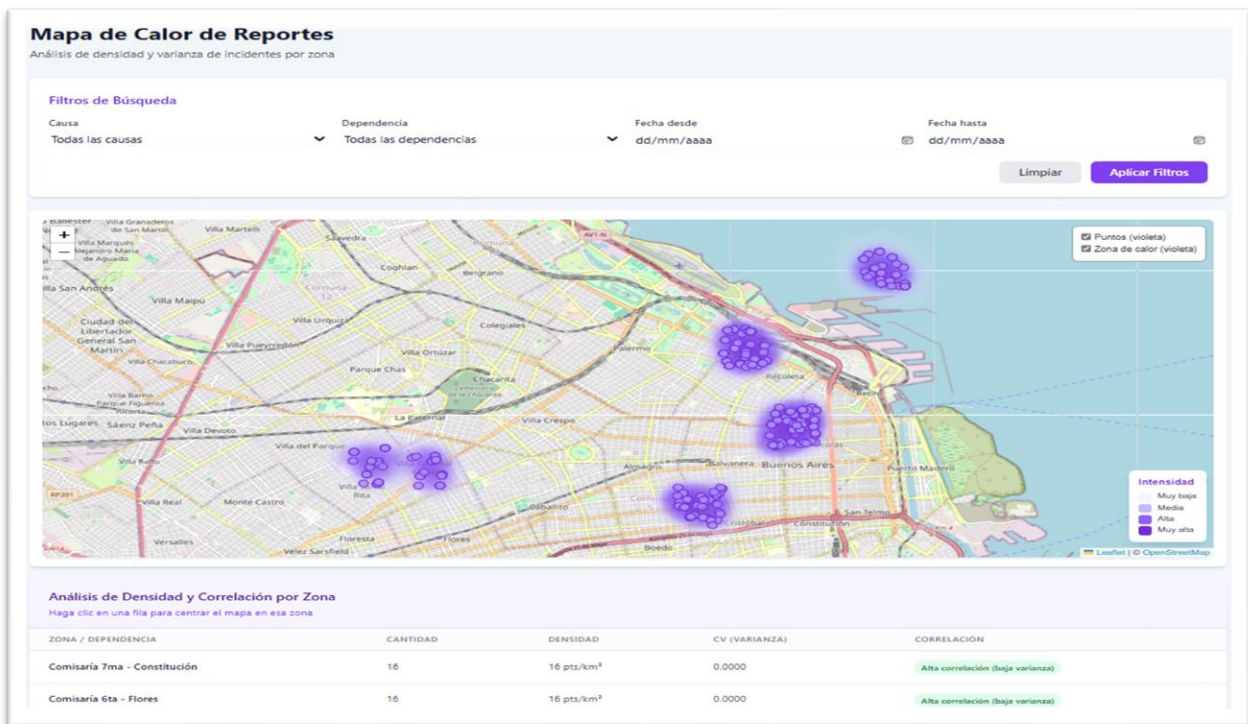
Mapa de Calor de Reportes
Análisis de densidad y varianza de incidentes por zona

Filtros de Búsqueda

Causa
Todas las causas

Dependencia
Todas las dependencias

Fecha desde
dd/mm/aaaa

Fecha hasta
dd/mm/aaaa

Limpiar
Aplicar Filtros

+
−
Puntos (violeta)
Zona de calor (violeta)

Villa Ballester
Villa Granaderos de San Martín
Villa Martelli
Saavedra
Villa Marqués Alejandro María de Aguado
Coghlan
Belgrano
Villa San Andrés
Comuna 12
Villa Maipú
Ciudad del Libertador General San Martín
Villa Urquiza
Colegiales
Villa Pueyrredón
Palermo
Villa Chacabuco
Villa Ortúzar
Parque Chas
Chacarita
Recoleta
Villa Barrio Parque Figueroa Alcorta
Retiro
Tos Lugares
Sáenz Peña
La Paternal
Villa Devoto
Villa Crespo
Villa del Parque
Villa Raffo
Almagro
Balvanera
Buenos Aires
Puerto Madero
RP201
Villa Real
Monte Castro
Villa Rita
Caballito
San Telmo
Versalles
Floresta
Flores
San Cristóbal
Constitución
Velez Sarsfield
Boedo

Intensidad
Muy baja
Media
Alta
Muy alta

Leaflet | © OpenStreetMap

Análisis de Densidad y Correlación por Zona
Haga clic en una fila para centrar el mapa en esa zona

| ZONA / DEPENDENCIA | CANTIDAD | DENSIDAD | CV (VARIANZA) | CORRELACIÓN |
|---|---|---|---|---|
| Comisaría 7ma - Constitución | 16 | 16 pts/km² | 0.0000 | Alta correlación (baja varianza) |
| Comisaría 6ta - Flores | 16 | 16 pts/km² | 0.0000 | Alta correlación (baja varianza) |